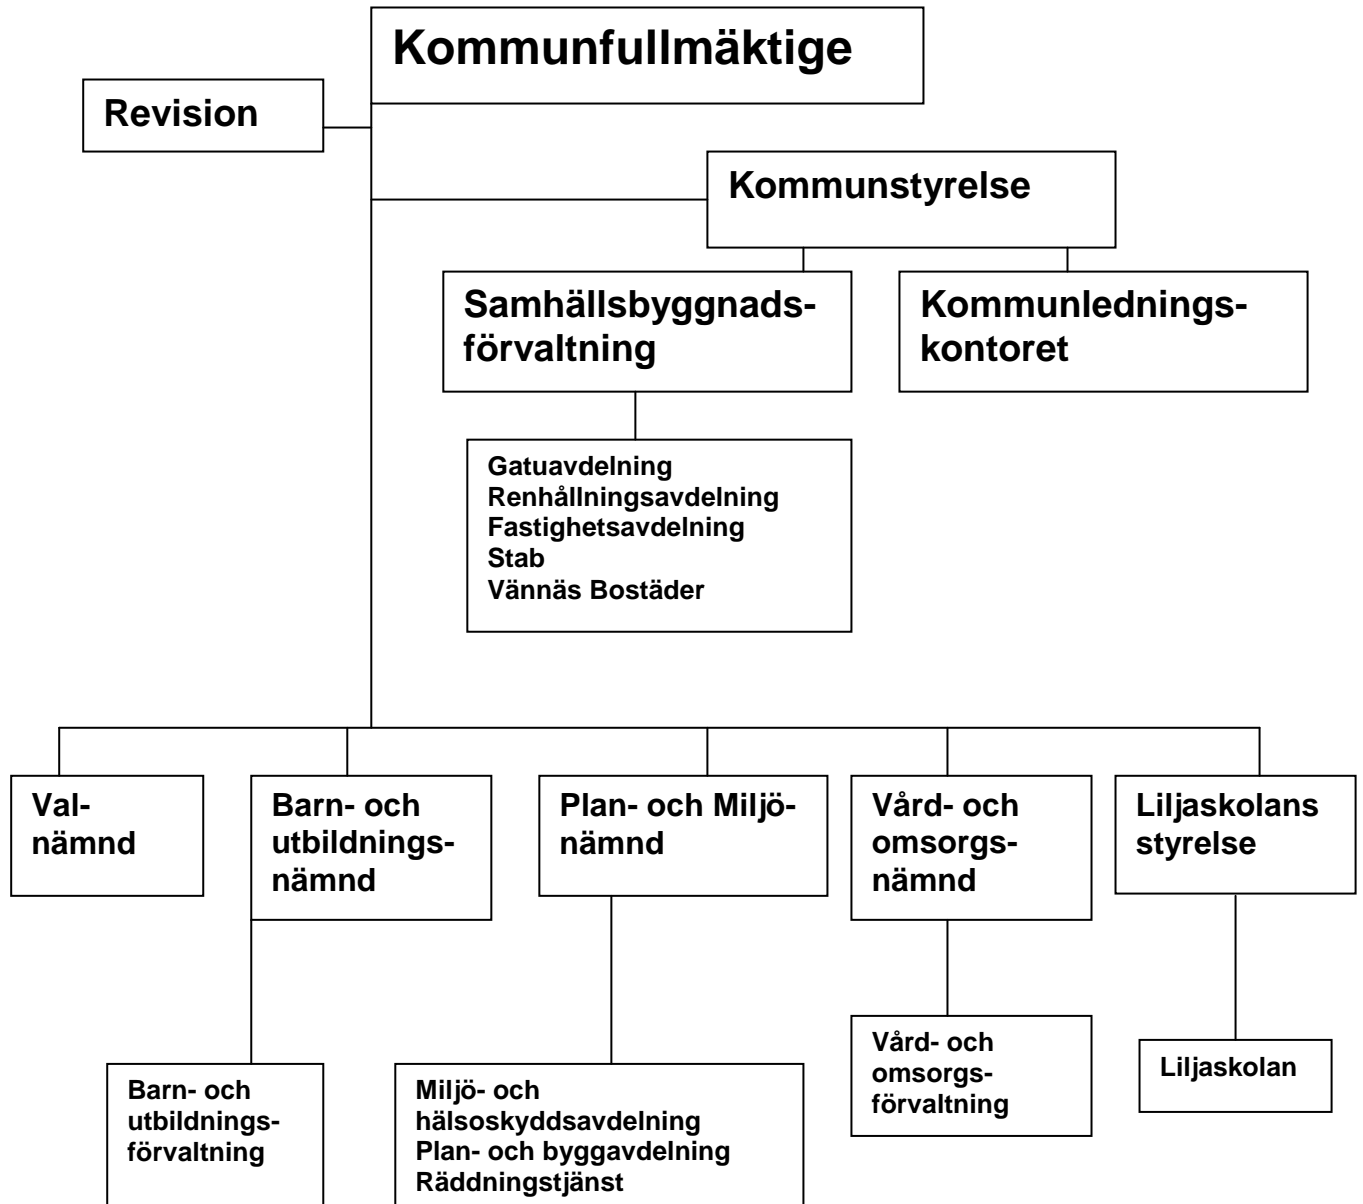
Kommunfullmäktige

Revision

Kommunstyrelse

Samhällsbyggnadsförvaltning

Kommunledningskontoret

Gatuavdelning
Renhållningsavdelning
Fastighetsavdelning
Stab
Vännäs Bostäder

Valnämnd

Barn- och utbildningsnämnd

Plan- och Miljönämnd

Vård- och omsorgsnämnd

Liljaskolans styrelse

Barn- och utbildningsförvaltning

Miljö- och hälsoskyddsavdelning
Plan- och byggavdelning
Räddningstjänst

Vård- och omsorgsförvaltning

Liljaskolan